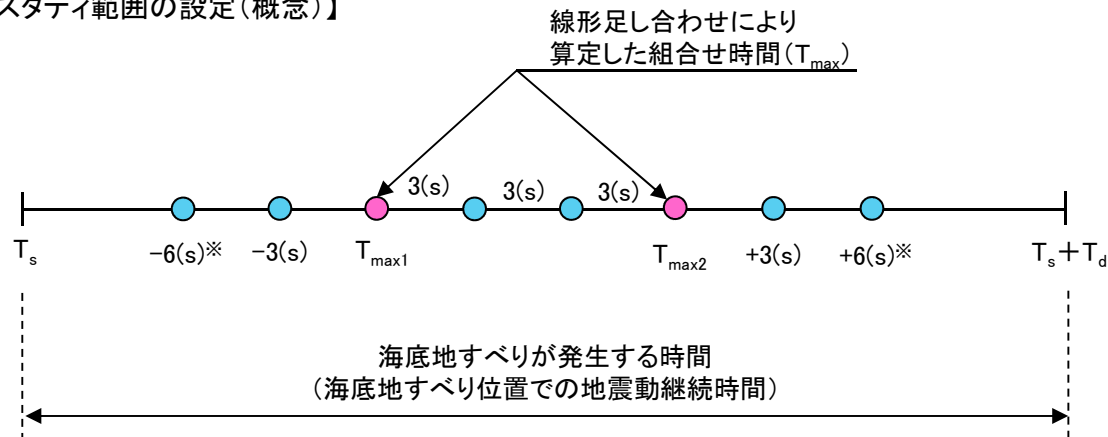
スタディ範囲の設定(概念)】

線形足し合わせにより
算定した組合せ時間($T_{max}$)

3(s) 3(s) 3(s)

$T_s$ −6(s)※ −3(s) $T_{max1}$ $T_{max2}$ +3(s) +6(s)※ $T_s+T_d$

海底地すべりが発生する時間
(海底地すべり位置での地震動継続時間)